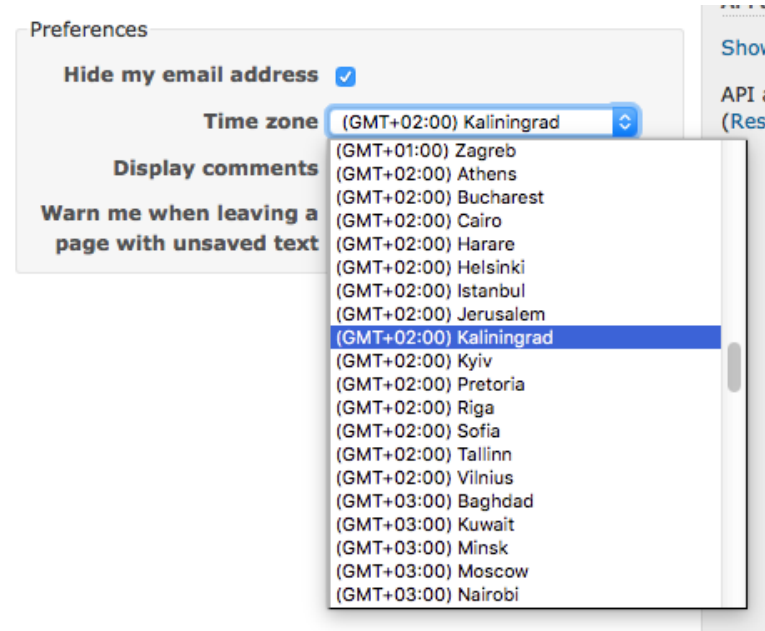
Preferences

Hide my email address

Time zone (GMT+02:00) Kaliningrad

Display comments

Warn me when leaving a page with unsaved text

(GMT+01:00) Zagreb
(GMT+02:00) Athens
(GMT+02:00) Bucharest
(GMT+02:00) Cairo
(GMT+02:00) Harare
(GMT+02:00) Helsinki
(GMT+02:00) Istanbul
(GMT+02:00) Jerusalem
(GMT+02:00) Kaliningrad
(GMT+02:00) Kyiv
(GMT+02:00) Pretoria
(GMT+02:00) Riga
(GMT+02:00) Sofia
(GMT+02:00) Tallinn
(GMT+02:00) Vilnius
(GMT+03:00) Baghdad
(GMT+03:00) Kuwait
(GMT+03:00) Minsk
(GMT+03:00) Moscow
(GMT+03:00) Nairobi

Show

API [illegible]
(Res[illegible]